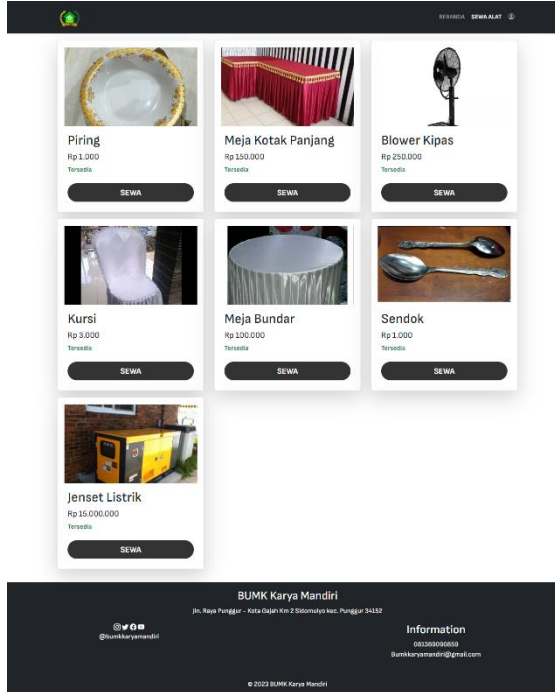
BERANDA SEWA ALAT

Piring
Rp 1.000
Tersedia
SEWA

Meja Kotak Panjang
Rp 150.000
Tersedia
SEWA

Blower Kipas
Rp 250.000
Tersedia
SEWA

Kursi
Rp 3.000
Tersedia
SEWA

Meja Bundar
Rp 100.000
Tersedia
SEWA

Sendok
Rp 1.000
Tersedia
SEWA

Jenset Listrik
Rp 15.000.000
Tersedia
SEWA

BUMK Karya Mandiri
Jln. Raya Punggur - Kota Gajah Km 2 Sidomulyo kec. Punggur 34152

@bumkkaryamandiri

Information
081365090859
Bumkkaryamandiri@gmail.com

© 2023 BUMK Karya Mandiri